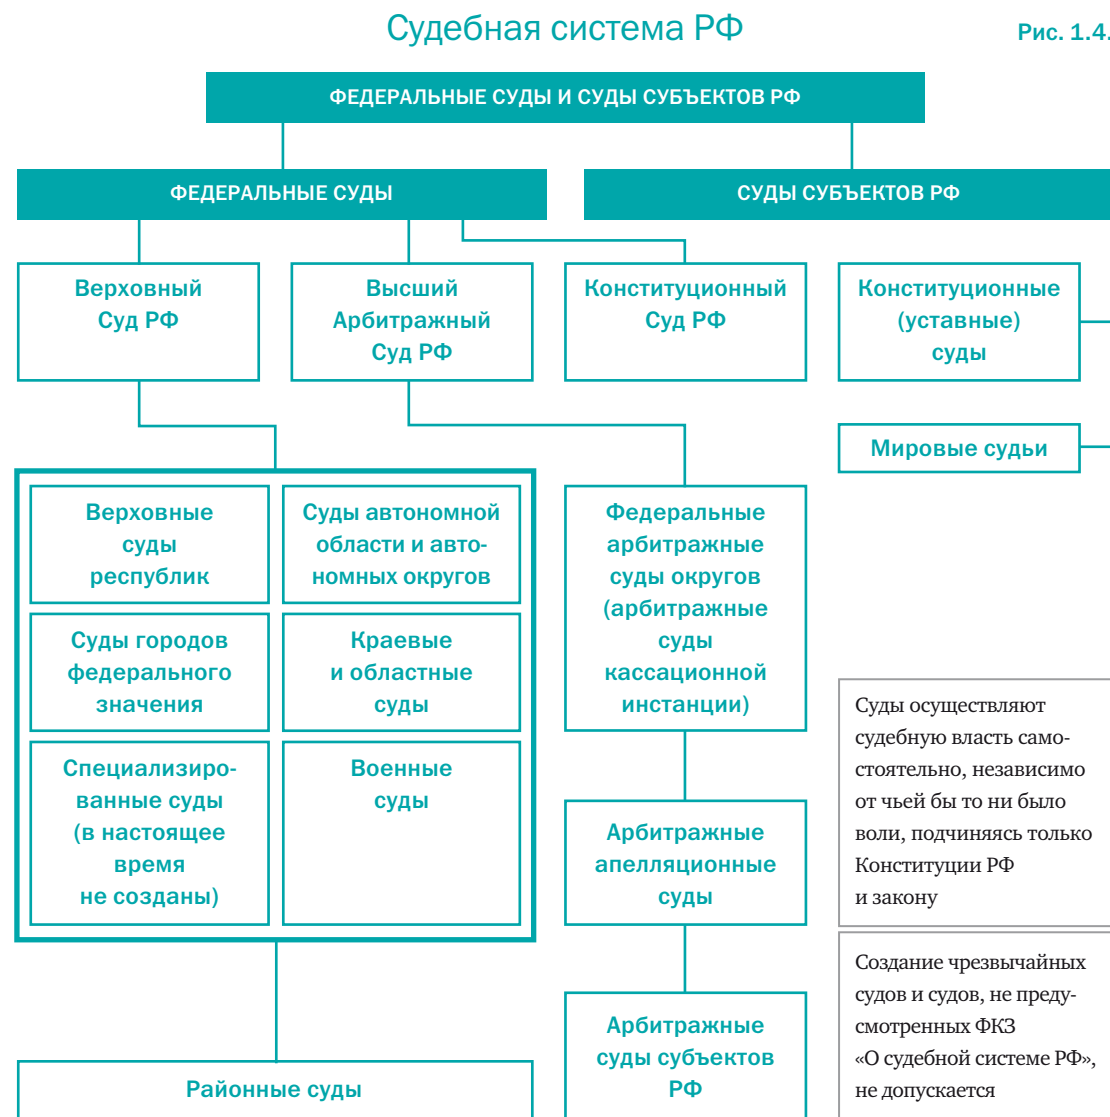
Судебная система РФ

Рис. 1.4.

ФЕДЕРАЛЬНЫЕ СУДЫ И СУДЫ СУБЪЕКТОВ РФ

ФЕДЕРАЛЬНЫЕ СУДЫ

СУДЫ СУБЪЕКТОВ РФ

Верховный Суд РФ

Высший Арбитражный Суд РФ

Конституционный Суд РФ

Конституционные (уставные) суды

Мировые судьи

Верховные суды республик

Суды автономной области и автономных округов

Суды городов федерального значения

Краевые и областные суды

Специализированные суды (в настоящее время не созданы)

Военные суды

Федеральные арбитражные суды округов (арбитражные суды кассационной инстанции)

Арбитражные апелляционные суды

Арбитражные суды субъектов РФ

Районные суды

Суды осуществляют судебную власть самостоятельно, независимо от чьей бы то ни было воли, подчиняясь только Конституции РФ и закону

Создание чрезвычайных судов и судов, не предусмотренных ФКЗ «О судебной системе РФ», не допускается